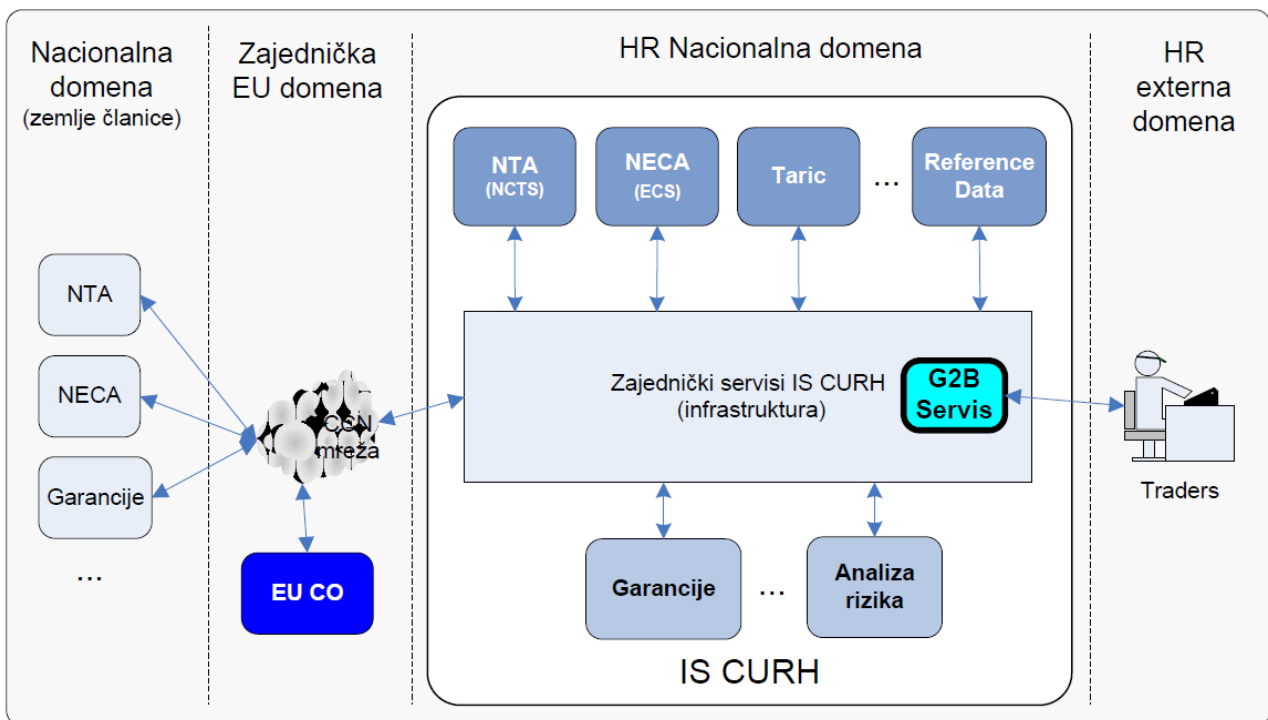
Nacionalna domena (zemlje članice)

Zajednička EU domena

HR Nacionalna domena

HR externa domena

NTA (NCTS)

NECA (ECS)

Taric

...

Reference Data

NTA

NECA

Garancije

...

CCN mreža

EU CO

Zajednički servisi IS CURH (infrastruktura)

G2B Servis

Traders

Garancije

...

Analiza rizika

IS CURH